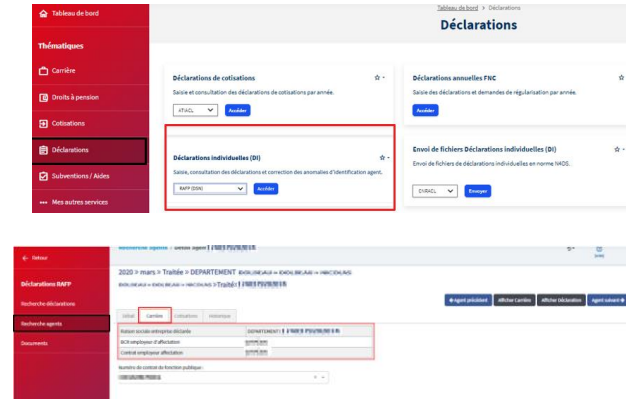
Tableau de bord

Thématiques

Carrière

Droits à pension

Cotisations

Déclarations

Subventions / Aides

Mes autres services

Tableau de bord > Déclarations

Déclarations

Déclarations de cotisations

Saisie et consultation des déclarations de cotisations par année.

ATIACL

Accéder

Déclarations annuelles FNC

Saisie des déclarations et demandes de régularisation par année.

Accéder

Déclarations individuelles (DI)

Saisie, consultation des déclarations et correction des anomalies d'identification agent.

RAFP (DSN)

Accéder

Envoi de fichiers Déclarations individuelles (DI)

Envoi de fichiers de déclarations individuelles en norme N4DS.

CNRACL

Envoyer

Retour

Déclarations RAFP

Recherche déclarations

Recherche agents

Documents

Recherche agents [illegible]

2020 > mars > Traitée > DEPARTEMENT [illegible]

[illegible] > Traitée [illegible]

Agent précédent

Afficher Carrière

Afficher Déclaration

Agent suivant

Statut

Carrière

Cotisations

Historique

Raison sociale entreprise déclarée

DEPARTEMENT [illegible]

SICR employeur d'affectation

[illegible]

Contrat employeur affectation

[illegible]

Numéro de contrat de fonction publique :

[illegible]